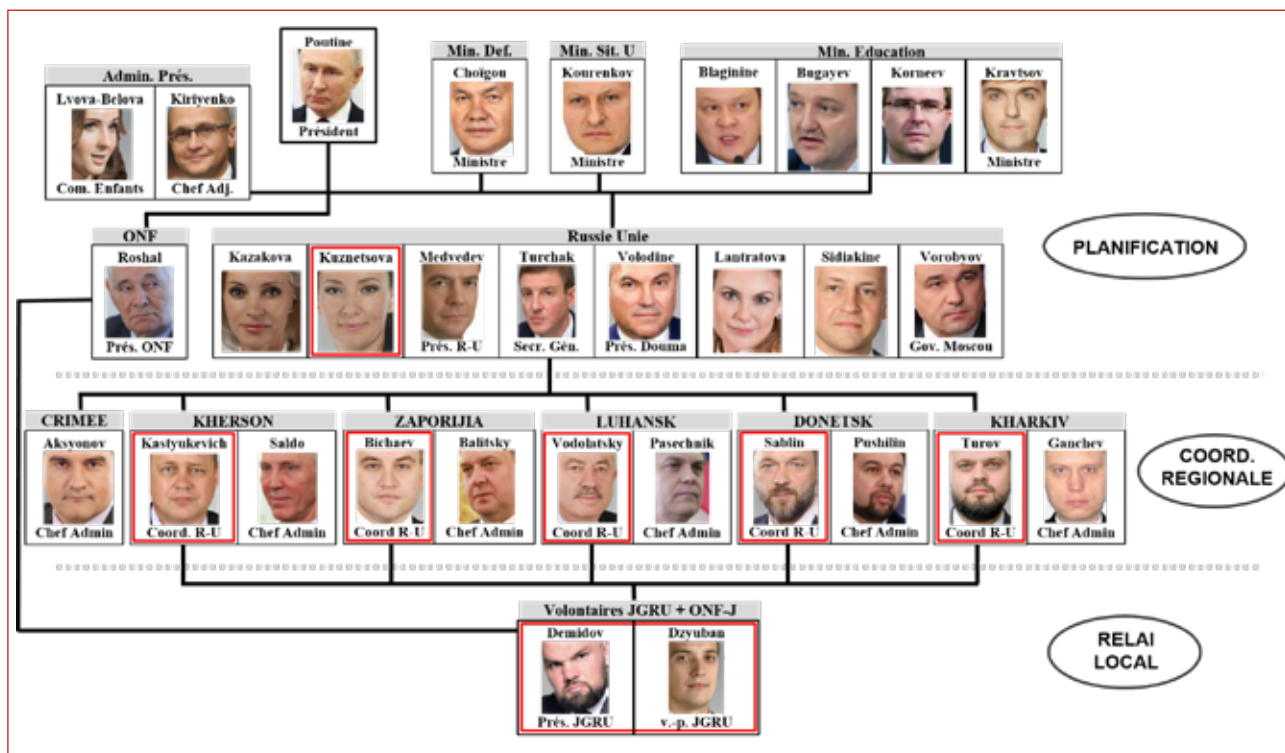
Admin. Prés.
Lvova-Belova
Com. Enfants
Kiriyenko
Chef Adj.

Poutine
Président

Min. Def.
Choïgou
Ministre

Min. Sit. U
Kourenkov
Ministre

Min. Education
Blaginine
Bugayev
Korneev
Kravtsov
Ministre

ONF
Roshal
Prés. ONF

Russie Unie
Kazakova
Kuznetsova
Medvedev
Prés. R-U
Turchak
Secr. Gén.
Volodine
Prés. Douma
Lantratova
Sidiakine
Vorobyov
Gov. Moscou

PLANIFICATION

CRIMEE
Aksyonov
Chef Admin

KHERSON
Kostyukevich
Coord. R-U
Saldo
Chef Admin

ZAPORIJIA
Bichaev
Coord R-U
Balitsky
Chef Admin

LUHANSK
Vodolatsky
Coord R-U
Pasechnik
Chef Admin

DONETSK
Sablin
Coord R-U
Pushilin
Chef Admin

KHARKIV
Turov
Coord R-U
Ganchev
Chef Admin

COORD. REGIONALE

Volontaires JGRU + ONF-J
Demidov
Prés. JGRU
Dzyuban
v.-p. JGRU

RELAI LOCAL